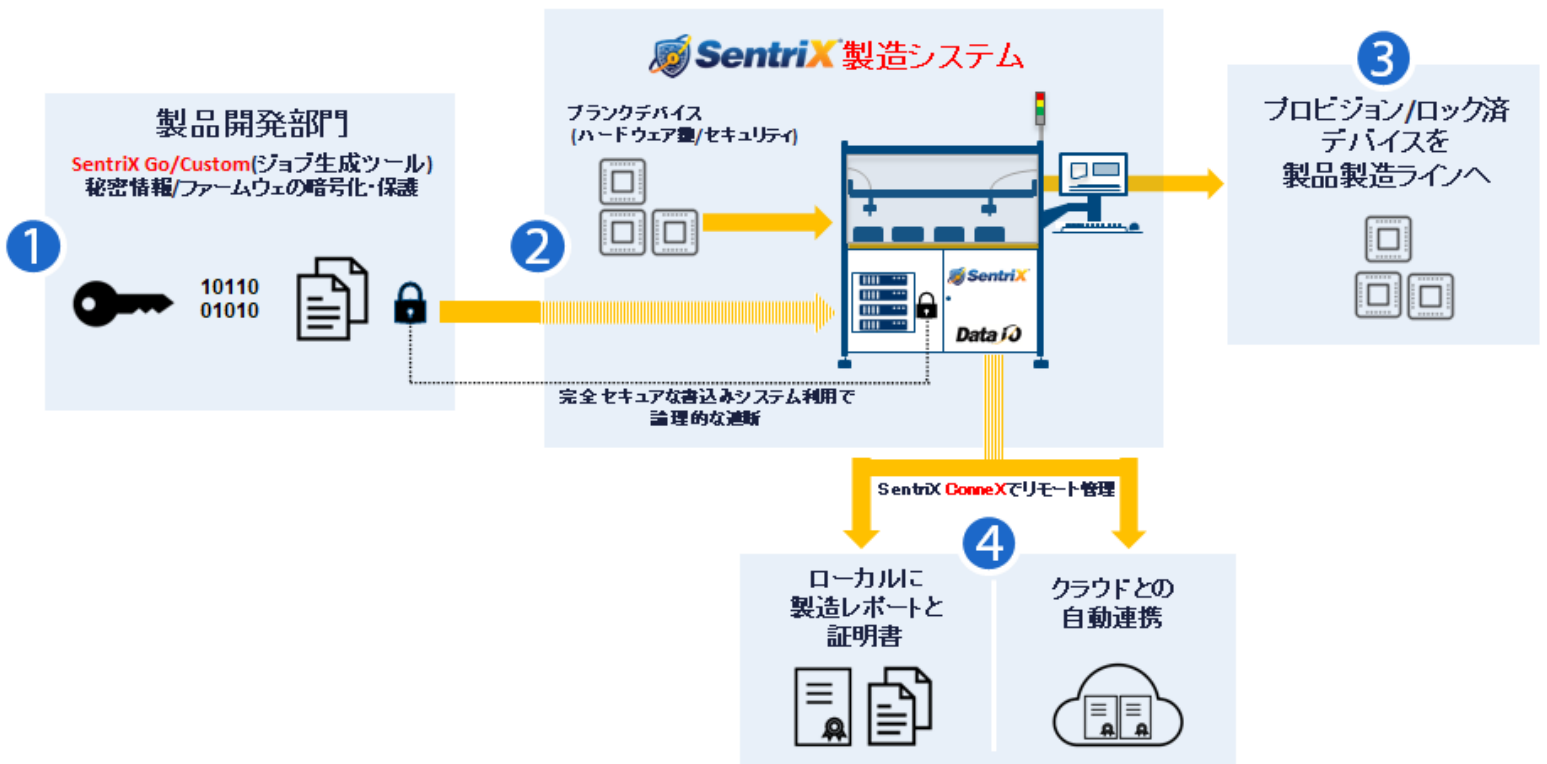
SentriX製造システム

製品開発部門
SentriX Go/Custom(ジョブ生成ツール)
秘密情報/ファームウェの暗号化・保護

1

10110
01010

2

ブランクデバイス
(ハードウェア鍵/セキュリティ)

SentriX
Data I/O

完全セキュアな書込みシステム利用で
論理的な遮断

3

プロビジョン/ロック済
デバイスを
製品製造ラインへ

SentriX ConneXでリモート管理

4

ローカルに
製造レポートと
証明書

クラウドとの
自動連携